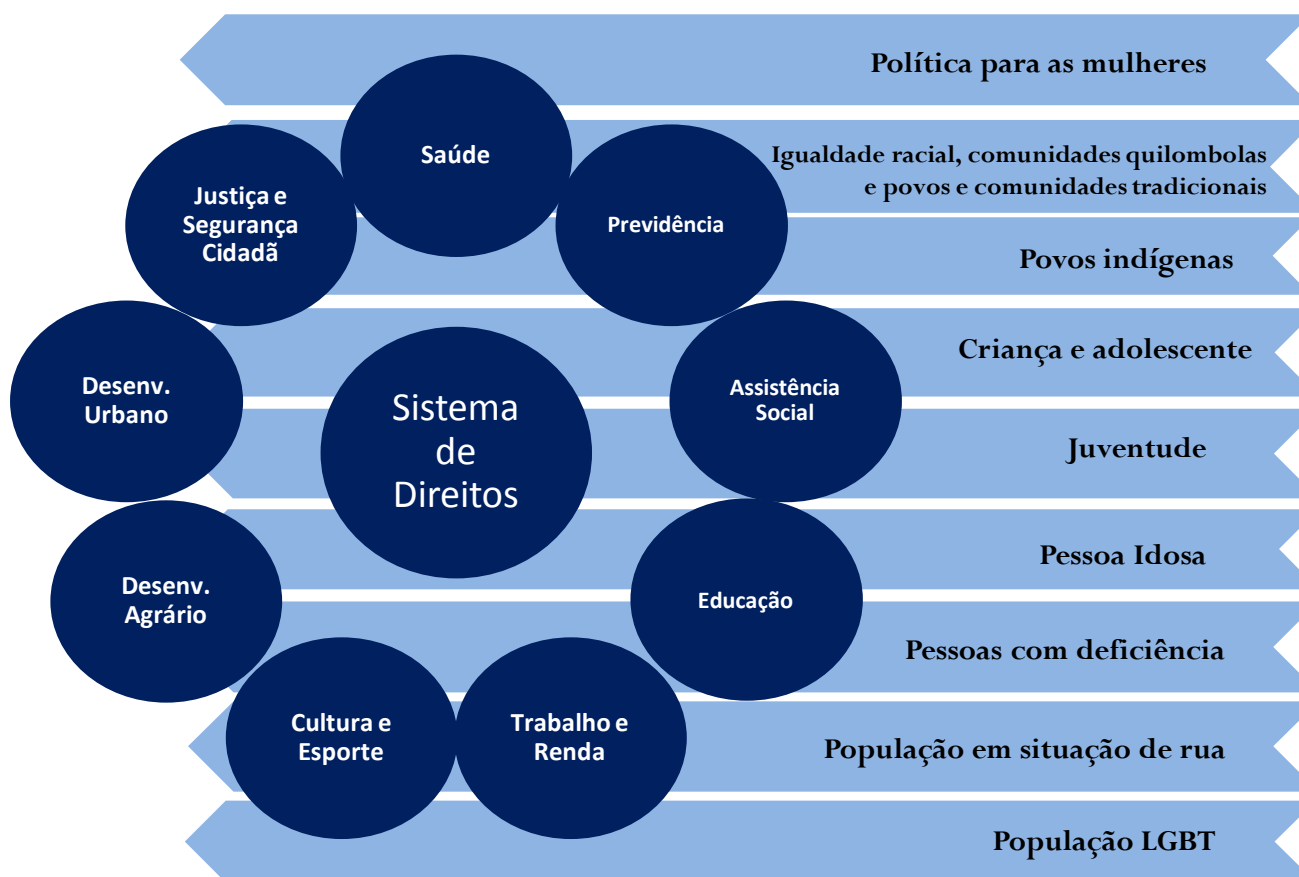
Política para as mulheres

Igualdade racial, comunidades quilombolas e povos e comunidades tradicionais

Povos indígenas

Criança e adolescente

Juventude

Pessoa Idosa

Pessoas com deficiência

População em situação de rua

População LGBT

Saúde

Justiça e Segurança Cidadã

Previdência

Desenv. Urbano

Sistema de Direitos

Assistência Social

Desenv. Agrário

Educação

Cultura e Esporte

Trabalho e Renda